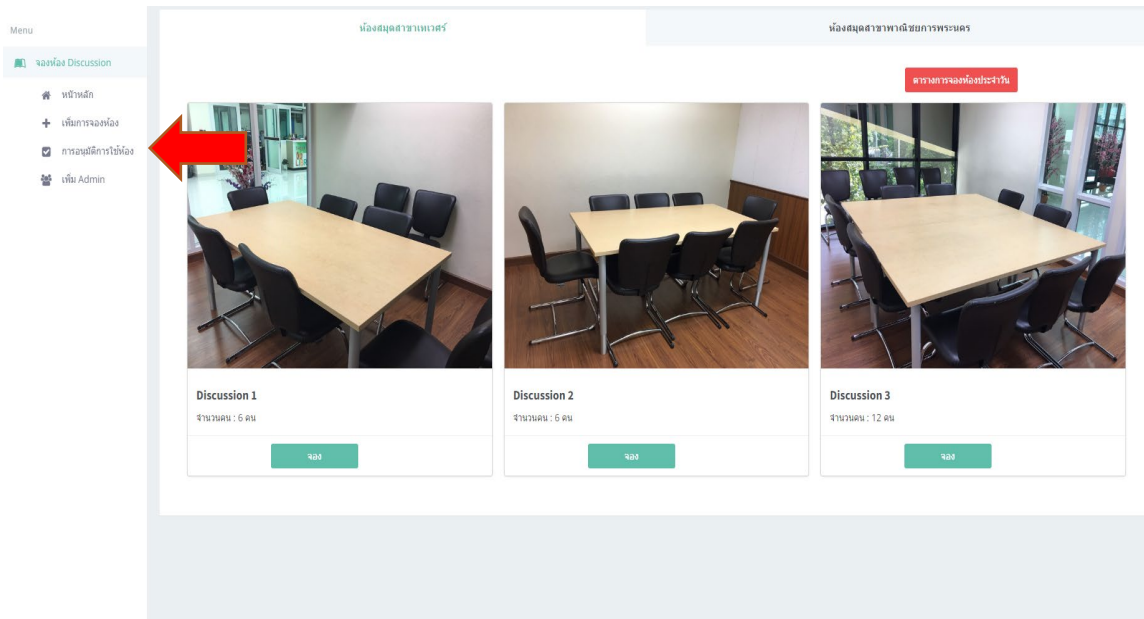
Menu

จองห้อง Discussion

หน้าหลัก

เพิ่มการจองห้อง

การอนุมัติการใช้ห้อง

เพิ่ม Admin

ห้องสมุดสาขาเทเวศร์

ห้องสมุดสาขาพาณิชยการพระนคร

ตารางการจองห้องประจำวัน

Discussion 1

จำนวนคน : 6 คน

จอง

Discussion 2

จำนวนคน : 6 คน

จอง

Discussion 3

จำนวนคน : 12 คน

จอง